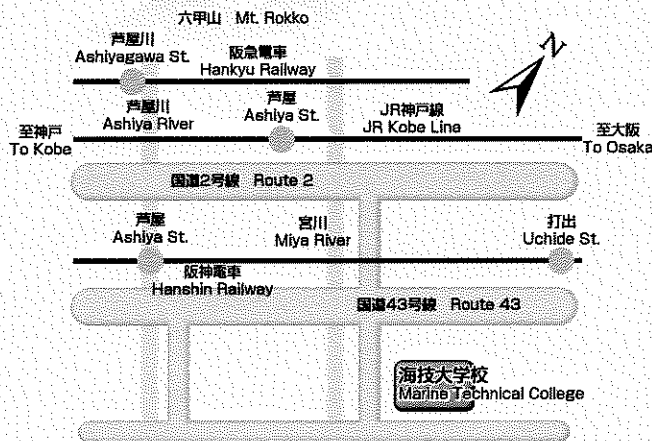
六甲山 Mt. Rokko

芦屋川
Ashiyagawa St.

阪急電車
Hankyu Railway

N

芦屋川
Ashiya River

芦屋
Ashiya St.

JR神戸線
JR Kobe Line

至神戸
To Kobe

至大阪
To Osaka

国道2号線 Route 2

芦屋
Ashiya St.

宮川
Miya River

打出
Uchide St.

阪神電車
Hanshin Railway

国道43号線 Route 43

海技大学校
Marine Technical College